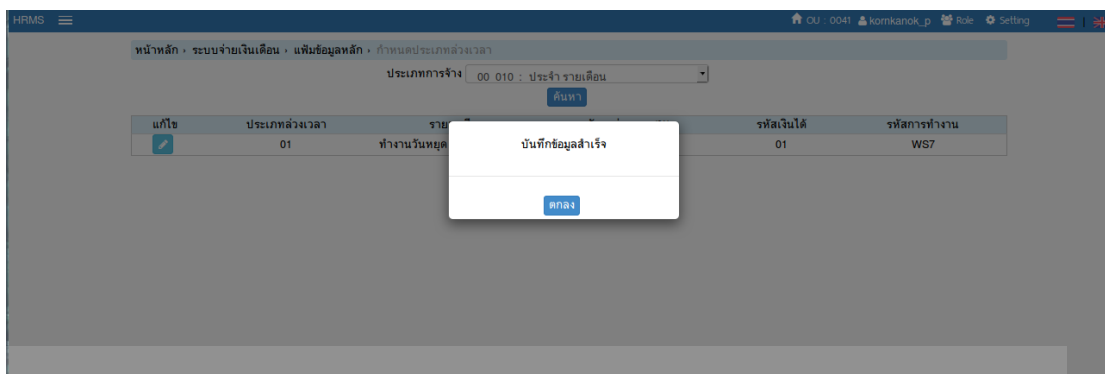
HRMS

OU : 0041 kornkanok_p Role Setting

หน้าหลัก › ระบบจ่ายเงินเดือน › แฟ้มข้อมูลหลัก › กำหนดประเภทล่วงเวลา

ประเภทการจ้าง 00 010 : ประจำ รายเดือน

ค้นหา

| แก้ไข | ประเภทล่วงเวลา | ราย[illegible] | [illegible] | รหัสเงินได้ | รหัสการทำงาน |
|---|---|---|---|---|---|
| | 01 | ทำงานวันหยุด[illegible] | | 01 | WS7 |

บันทึกข้อมูลสำเร็จ

ตกลง